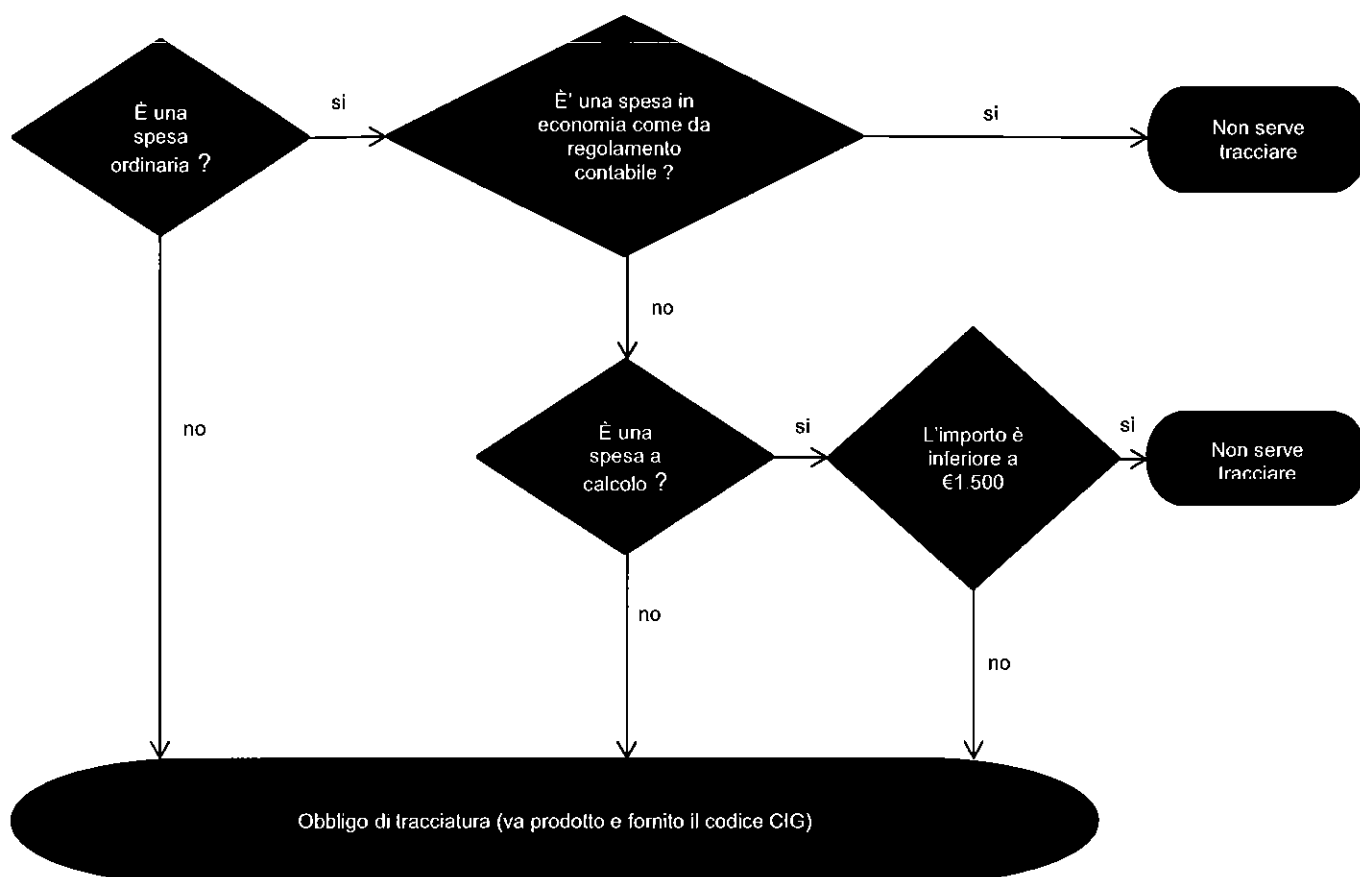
È una spesa ordinaria ?

si

È' una spesa in economia come da regolamento contabile ?

si

Non serve tracciare

no

no

È una spesa a calcolo ?

si

L'importo è inferiore a €1 500

si

Non serve tracciare

no

no

Obbligo di tracciatura (va prodotto e fornito il codice CIG)